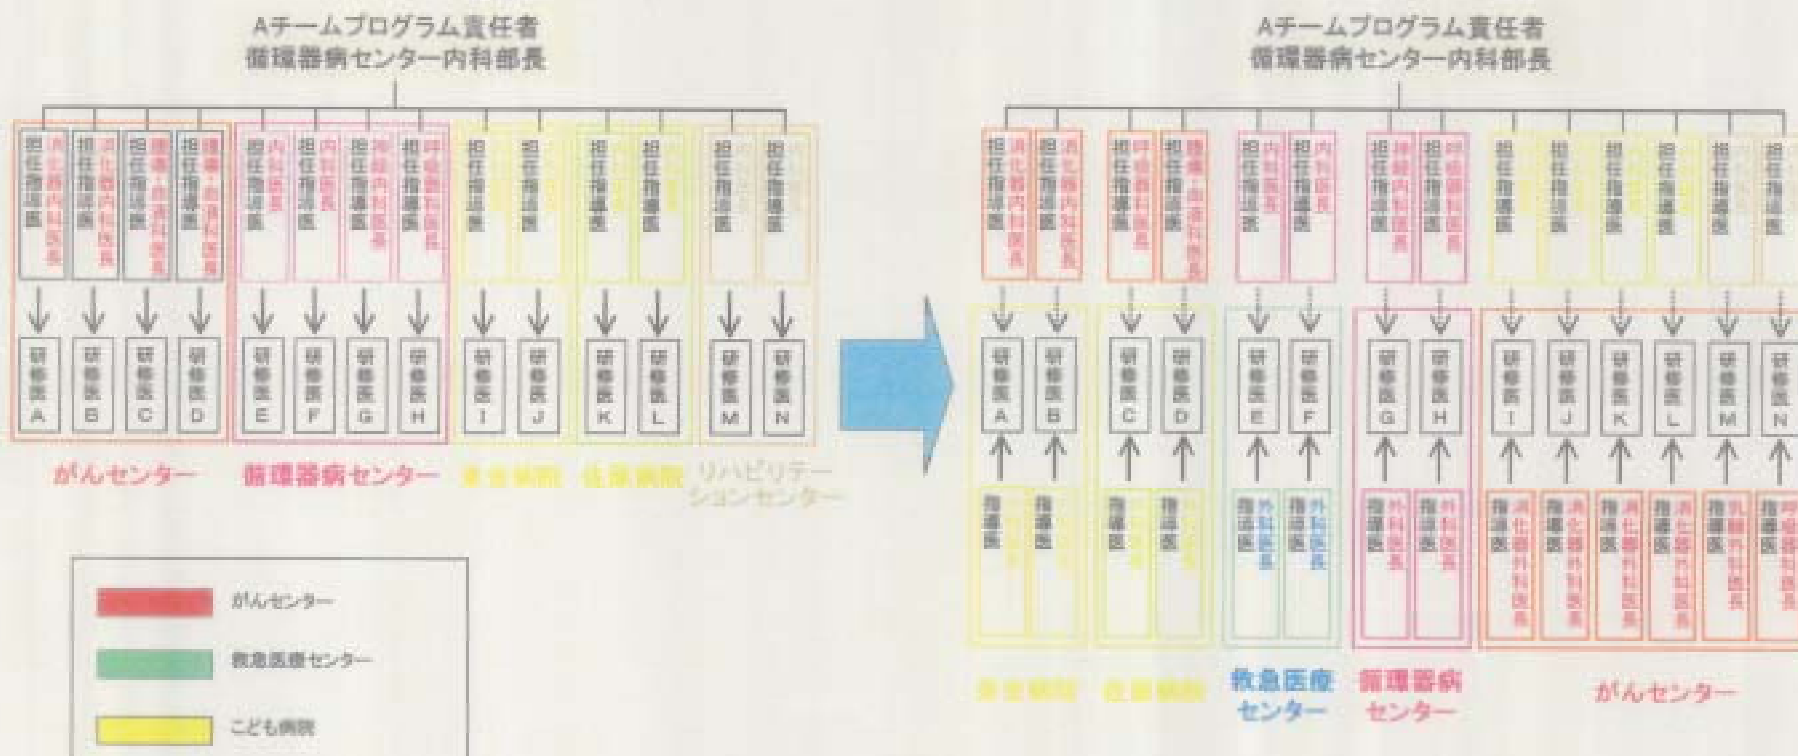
Aチームプログラム責任者
循環器病センター内科部長

担任指導医 消化器内科医長
担任指導医 消化器内科医長
担任指導医 腫瘍・血液内科医長
担任指導医 腫瘍・血液内科医長
担任指導医 内科医長
担任指導医 内科医長
担任指導医 神経内科医長
担任指導医 呼吸器内科医長
担任指導医 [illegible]
担任指導医 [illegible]
担任指導医 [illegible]
担任指導医 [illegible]
担任指導医 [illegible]
担任指導医 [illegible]

研修医A
研修医B
研修医C
研修医D
研修医E
研修医F
研修医G
研修医H
研修医I
研修医J
研修医K
研修医L
研修医M
研修医N

がんセンター
循環器病センター
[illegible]病院
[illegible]病院
リハビリテーションセンター

がんセンター
救急医療センター
こども病院

Aチームプログラム責任者
循環器病センター内科部長

担任指導医 消化器内科医長
担任指導医 消化器内科医長
担任指導医 腫瘍・血液内科医長
担任指導医 腫瘍・血液内科医長
担任指導医 内科医長
担任指導医 内科医長
担任指導医 神経内科医長
担任指導医 呼吸器内科医長
担任指導医 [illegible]
担任指導医 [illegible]
担任指導医 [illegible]
担任指導医 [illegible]
担任指導医 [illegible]
担任指導医 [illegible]

研修医A
研修医B
研修医C
研修医D
研修医E
研修医F
研修医G
研修医H
研修医I
研修医J
研修医K
研修医L
研修医M
研修医N

指導医 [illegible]
指導医 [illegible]
指導医
指導医
指導医 外科医長
指導医 外科医長
指導医 外科医長
指導医 外科医長
指導医 消化器外科医長
指導医 消化器外科医長
指導医 消化器外科医長
指導医 消化器外科医長
指導医 乳腺外科医長
指導医 呼吸器外科医長

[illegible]病院
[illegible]病院
救急医療センター
循環器病センター
がんセンター